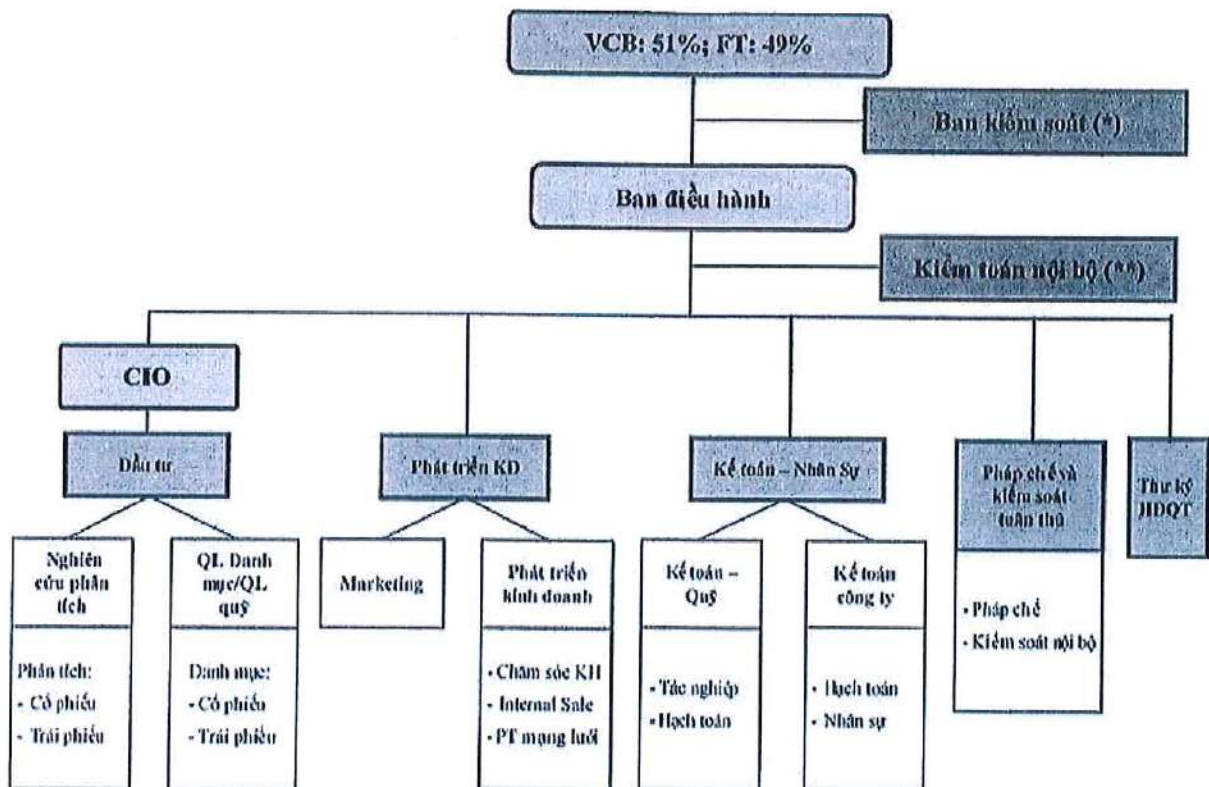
VCB: 51%; FT: 49%

Ban kiểm soát (*)

Ban điều hành

Kiểm toán nội bộ (**)

CIO

Đầu tư

Nghiên cứu phân tích

Phân tích:
- Cổ phiếu
- Trái phiếu

QL Danh mục/QL quỹ

Danh mục:
- Cổ phiếu
- Trái phiếu

Phát triển KD

Marketing

Phát triển kinh doanh

- Chăm sóc KH
- Internal Sale
- PT mạng lưới

Kế toán – Nhân Sự

Kế toán – Quỹ

- Tác nghiệp
- Hạch toán

Kế toán công ty

- Hạch toán
- Nhân sự

Pháp chế và kiểm soát tuân thủ

- Pháp chế
- Kiểm soát nội bộ

Thư ký HĐQT